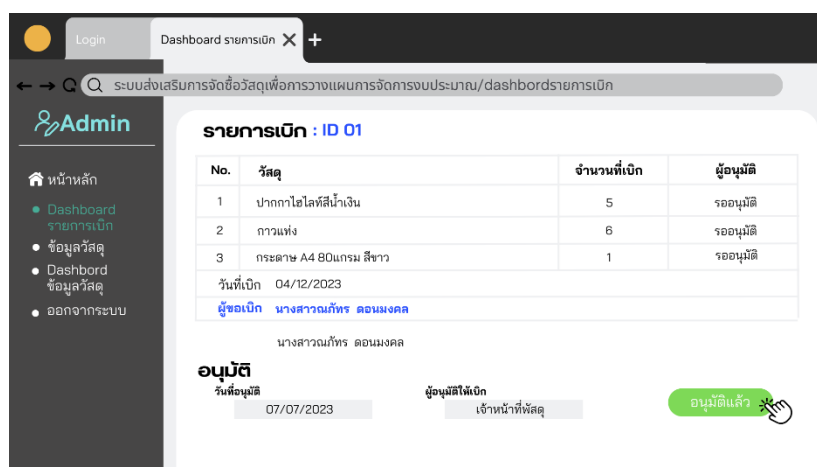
Login

Dashboard รายการเบิก ✕ +

← → C Q ระบบส่งเสริมการจัดซื้อวัสดุเพื่อการวางแผนการจัดการงบประมาณ/dashbordรายการเบิก

Admin

หน้าหลัก

Dashboard รายการเบิก

ข้อมูลวัสดุ

Dashbord ข้อมูลวัสดุ

ออกจากระบบ

รายการเบิก : ID 01

| No. | วัสดุ | จำนวนที่เบิก | ผู้อนุมัติ |
|---|---|---|---|
| 1 | ปากกาไฮไลท์สีน้ำเงิน | 5 | รออนุมัติ |
| 2 | กาวแท่ง | 6 | รออนุมัติ |
| 3 | กระดาษ A4 80แกรม สีขาว | 1 | รออนุมัติ |

วันที่เบิก 04/12/2023

ผู้ขอเบิก นางสาวณภัทร ดอนมงคล

นางสาวณภัทร ดอนมงคล

อนุมัติ

วันที่อนุมัติ 07/07/2023

ผู้อนุมัติให้เบิก เจ้าหน้าที่พัสดุ

อนุมัติแล้ว